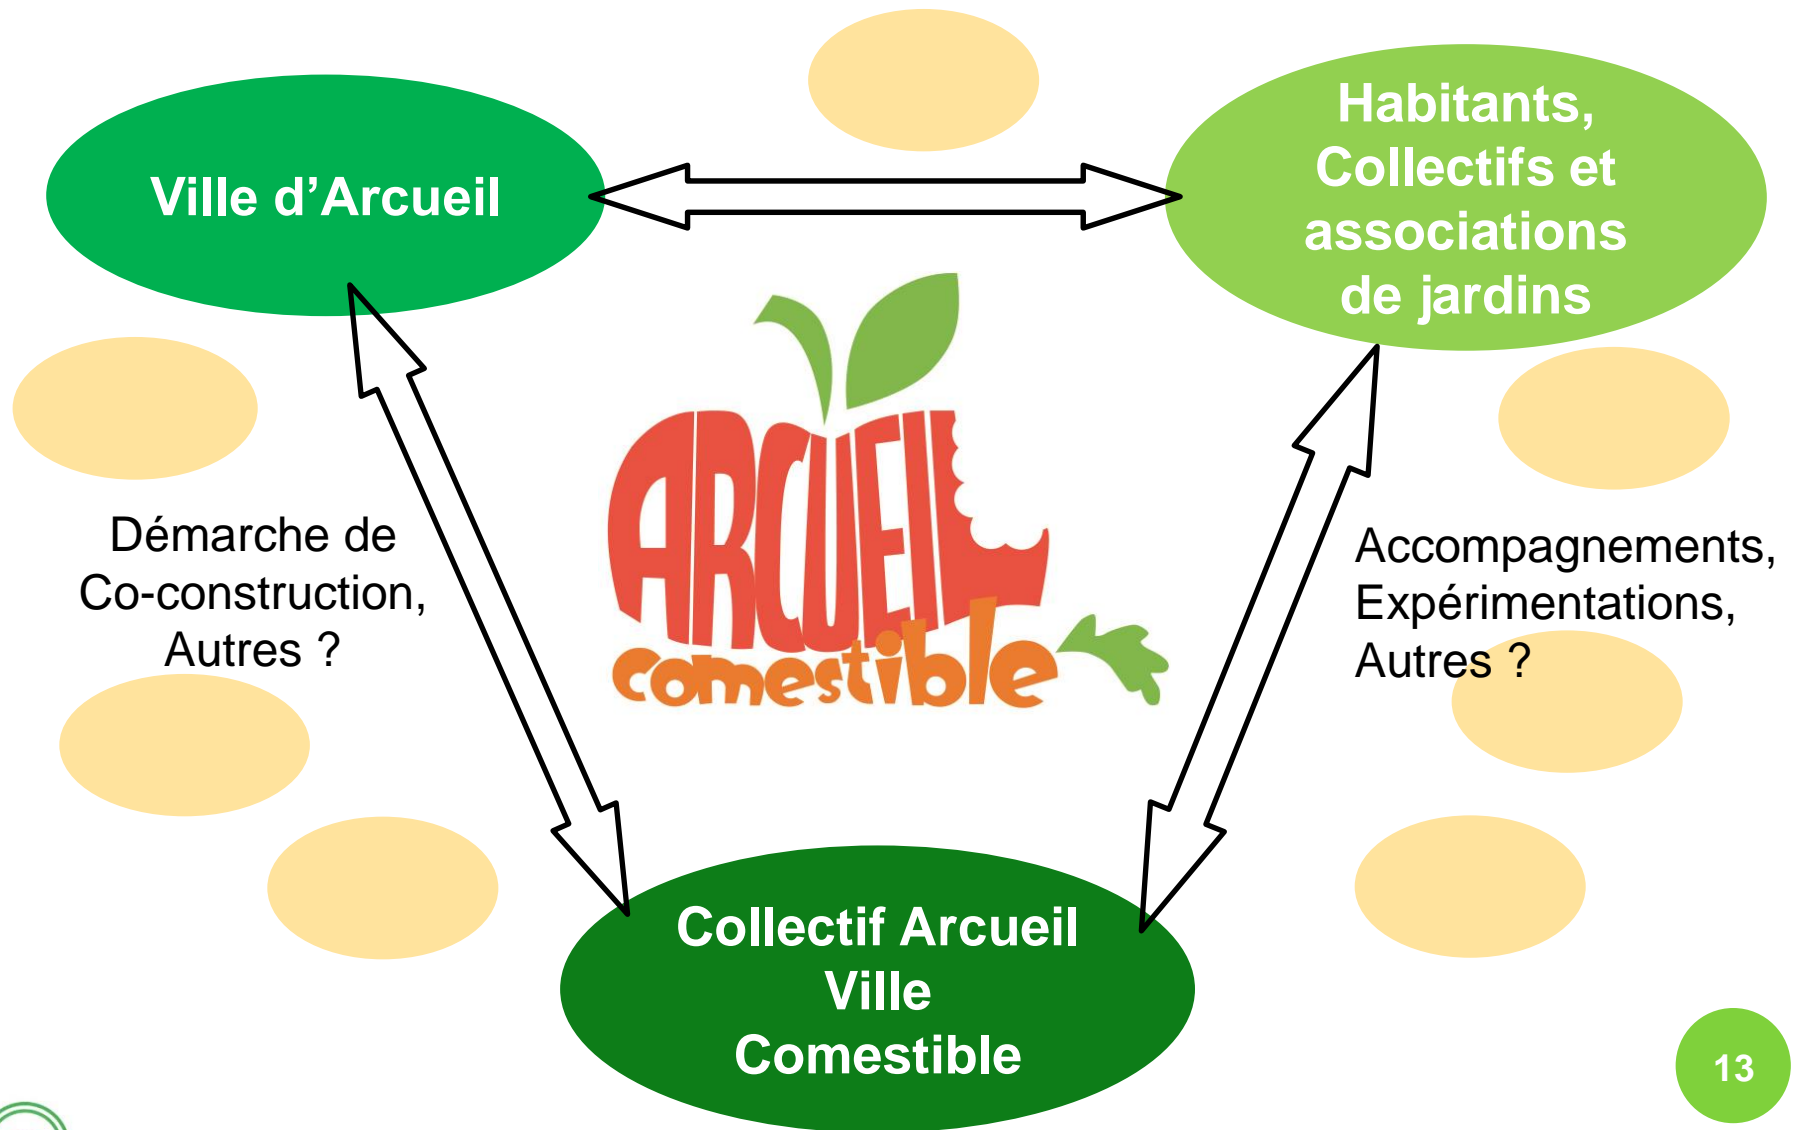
Ville d’Arcueil

Habitants, Collectifs et associations de jardins

ARCUEIL comestible

Démarche de Co-construction, Autres ?

Accompagnements, Expérimentations, Autres ?

Collectif Arcueil Ville Comestible

13